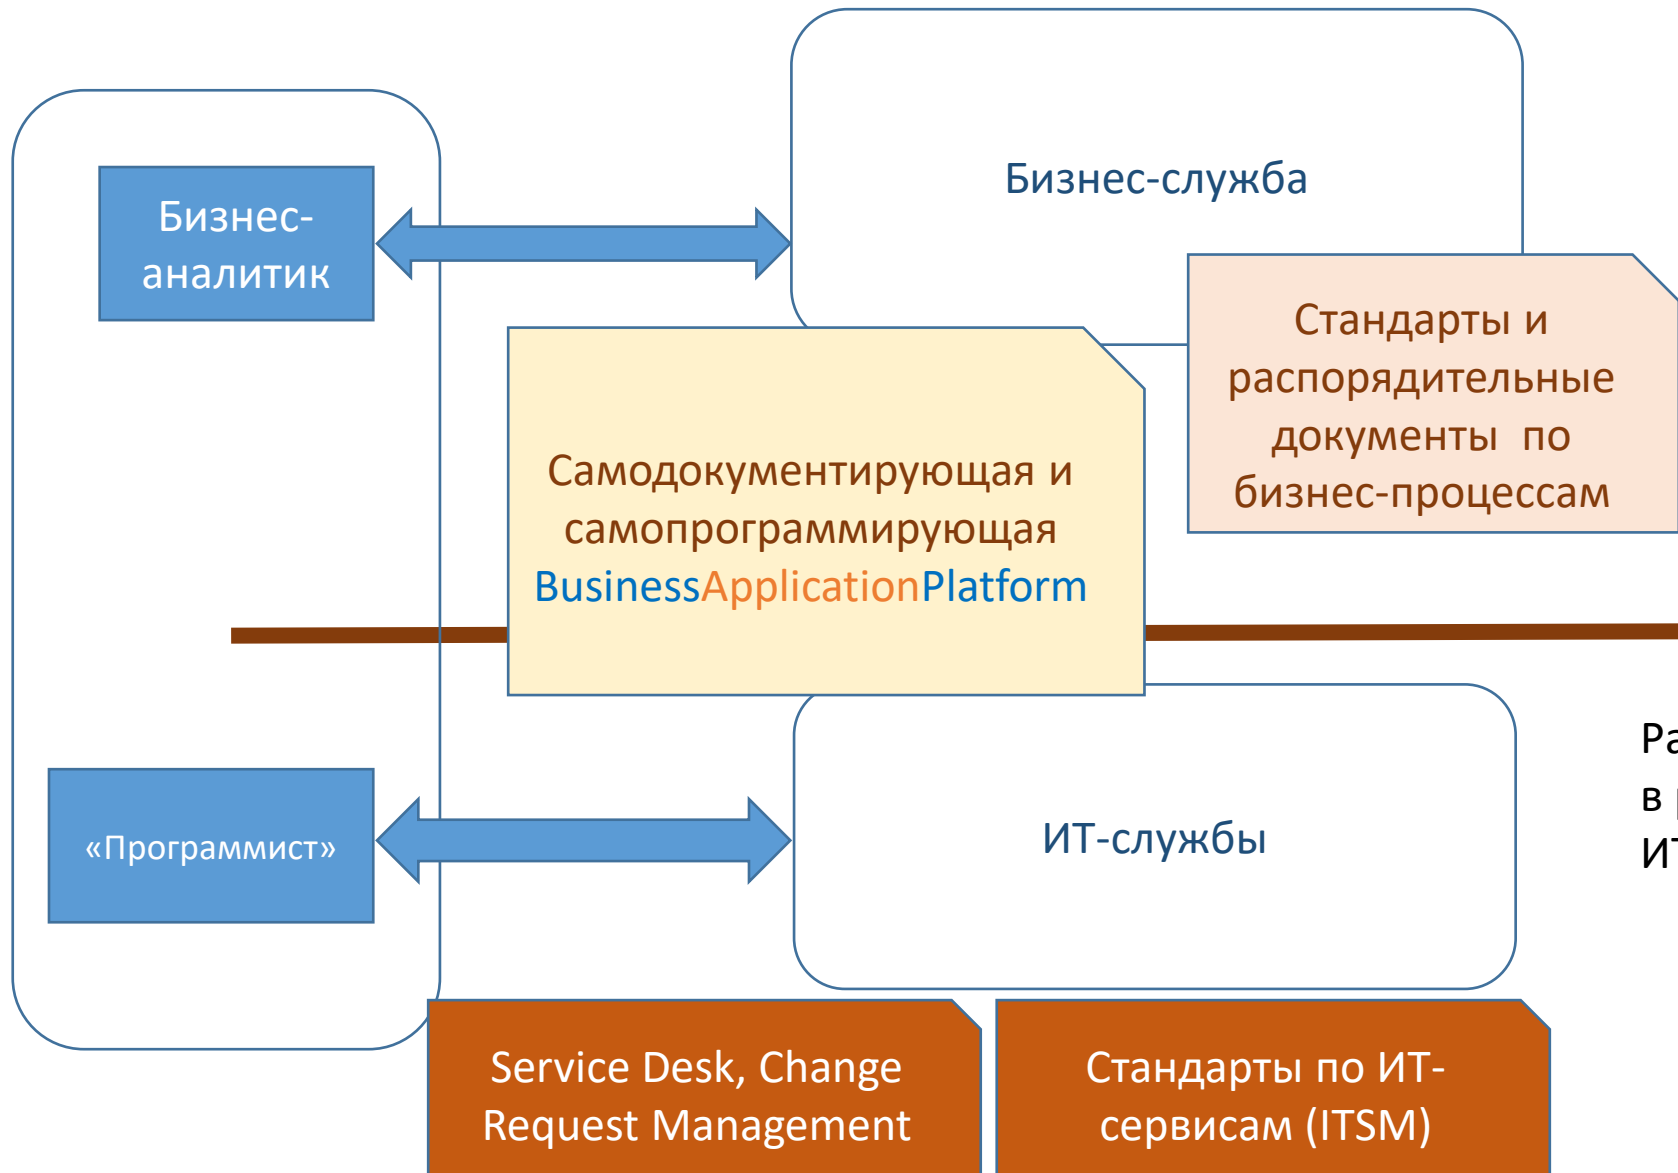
Бизнес-служба

Бизнес-аналитик

Стандарты и распорядительные документы по бизнес-процессам

Самодокументирующая и самопрограммирующая BusinessApplicationPlatform

Ра
в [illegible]
ИТ

«Программист»

ИТ-службы

Service Desk, Change Request Management

Стандарты по ИТ-сервисам (ITSM)